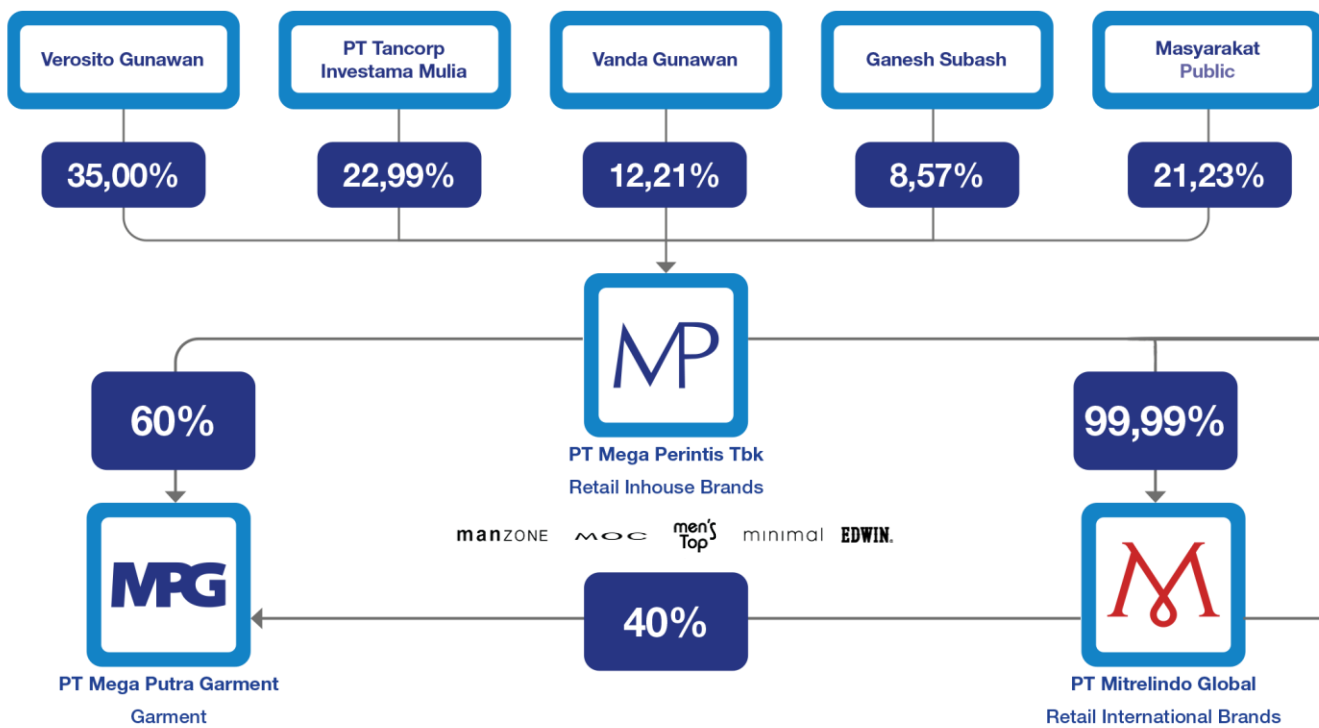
Verosito Gunawan

PT Tancorp Investama Mulia

Vanda Gunawan

Ganesh Subash

Masyarakat
Public

35,00%

22,99%

12,21%

8,57%

21,23%

MP

PT Mega Perintis Tbk
Retail Inhouse Brands

60%

99,99%

manZONE MOC men's Top minimal EDWIN.

MPG

40%

M

PT Mega Putra Garment
Garment

PT Mitrelindo Global
Retail International Brands